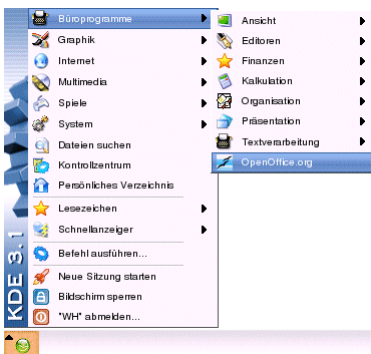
Büroprogramme
Graphik
Internet
Multimedia
Spiele
System
Dateien suchen
Kontrollzentrum
Persönliches Verzeichnis
Lesezeichen
Schnellanzeiger
Befehl ausführen...
Neue Sitzung starten
Bildschirm sperren
"WH" abmelden...

KDE 3.1

Ansicht
Editoren
Finanzen
Kalkulation
Organisation
Präsentation
Textverarbeitung
OpenOffice.org